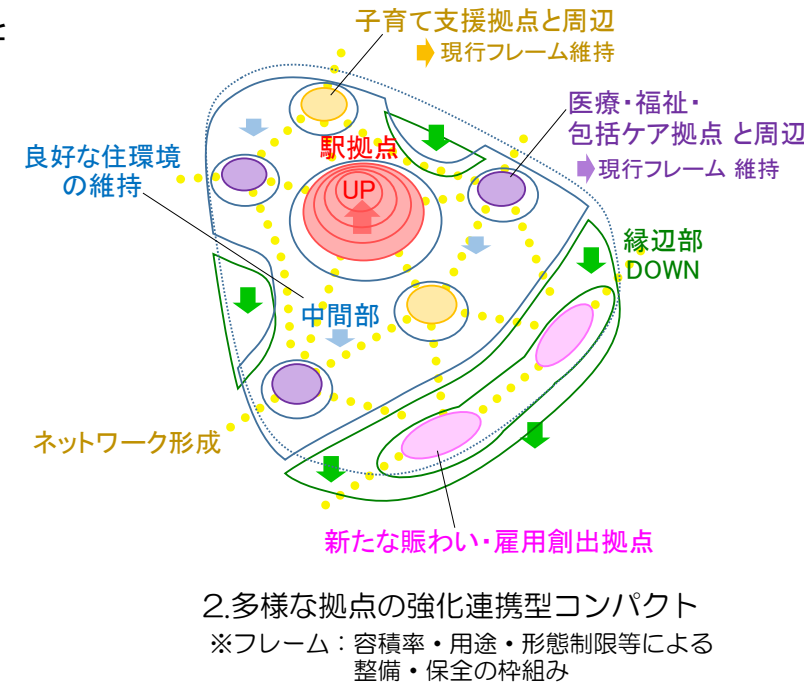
子育て支援拠点と周辺
現行フレーム維持

医療・福祉・
包括ケア拠点 と周辺
現行フレーム 維持

良好な住環境
の維持

駅拠点

UP

縁辺部
DOWN

中間部

ネットワーク形成

新たな賑わい・雇用創出拠点

2.多様な拠点の強化連携型コンパクト
※フレーム：容積率・用途・形態制限等による
整備・保全の枠組み